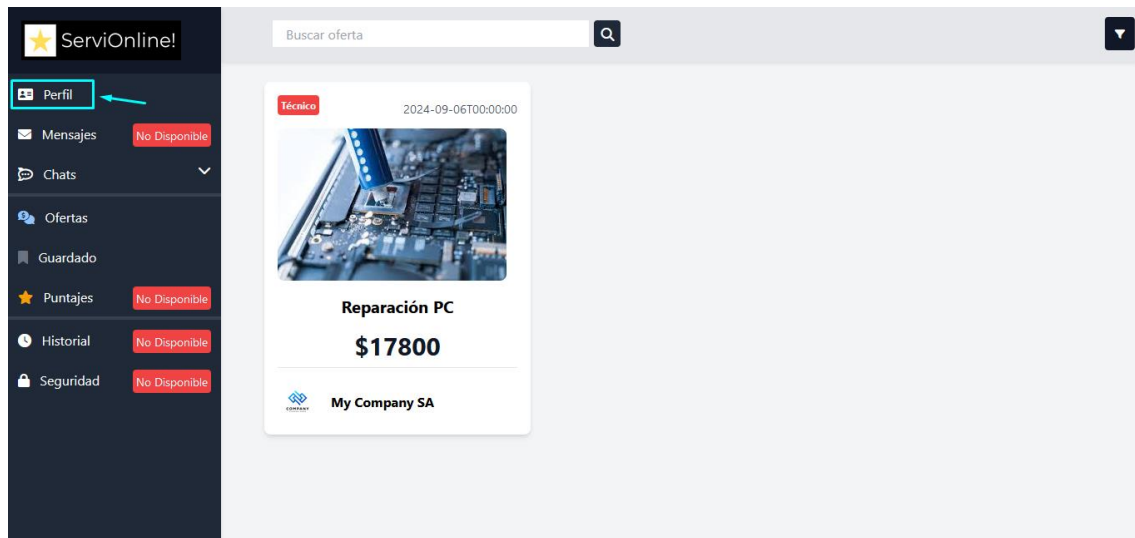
ServiOnline!

Perfil
Mensajes No Disponible
Chats
Ofertas
Guardado
Puntajes No Disponible
Historial No Disponible
Seguridad No Disponible

Buscar oferta

Técnico
2024-09-06T00:00:00

Reparación PC

$17800

COMPANY
My Company SA